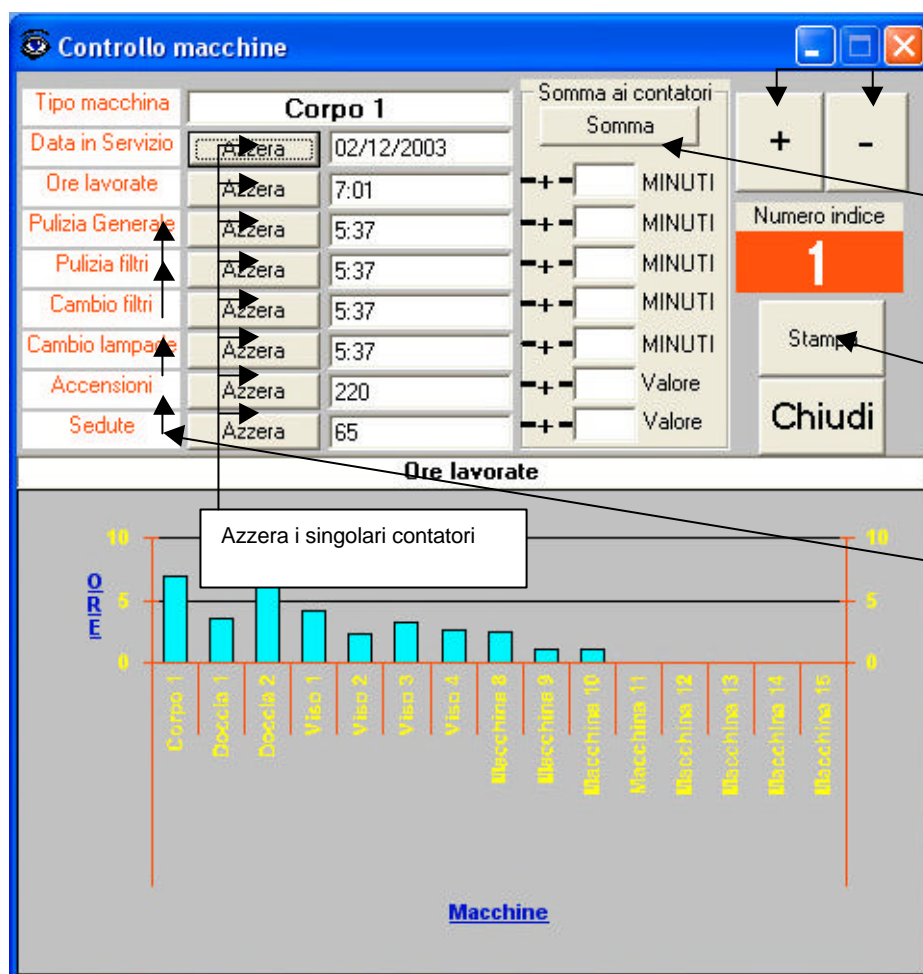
Controllo macchine

Tipo macchina | Corpo 1
Data in Servizio | Azzera | 02/12/2003
Ore lavorate | Azzera | 7:01 | -+- | MINUTI
Pulizia Generale | Azzera | 5:37 | -+- | MINUTI
Pulizia filtri | Azzera | 5:37 | -+- | MINUTI
Cambio filtri | Azzera | 5:37 | -+- | MINUTI
Cambio lampade | Azzera | 5:37 | -+- | MINUTI
Accensioni | Azzera | 220 | -+- | Valore
Sedute | Azzera | 65 | -+- | Valore

Somma ai contatori
Somma

+
-

Numero indice
1

Stampa
Chiudi

Ore lavorate

Azzera i singolari contatori

10
5
0
O R E
10
5
0

Corpo 1
Doccia 1
Doccia 2
Viso 1
Viso 2
Viso 3
Viso 4
Macchina 8
Macchina 9
Macchina 10
Macchina 11
Macchina 12
Macchina 13
Macchina 14
Macchina 15

Macchine